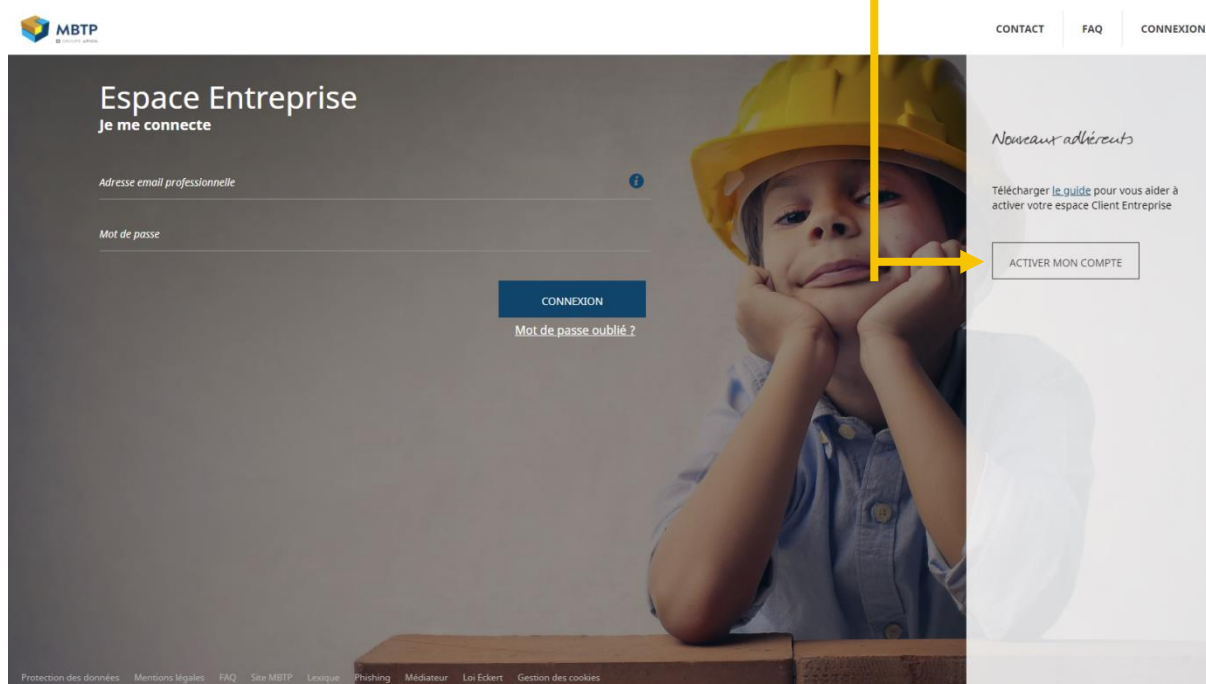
MBTP

CONTACT FAQ CONNEXION

Espace Entreprise
Je me connecte

Adresse email professionnelle

Mot de passe

CONNEXION

Mot de passe oublié ?

Nouveaux adhérents

Télécharger le guide pour vous aider à activer votre espace Client Entreprise

ACTIVER MON COMPTE

Protection des données Mentions légales FAQ Site MBTP Lexique Phishing Médiateur Loi Eckert Gestion des cookies